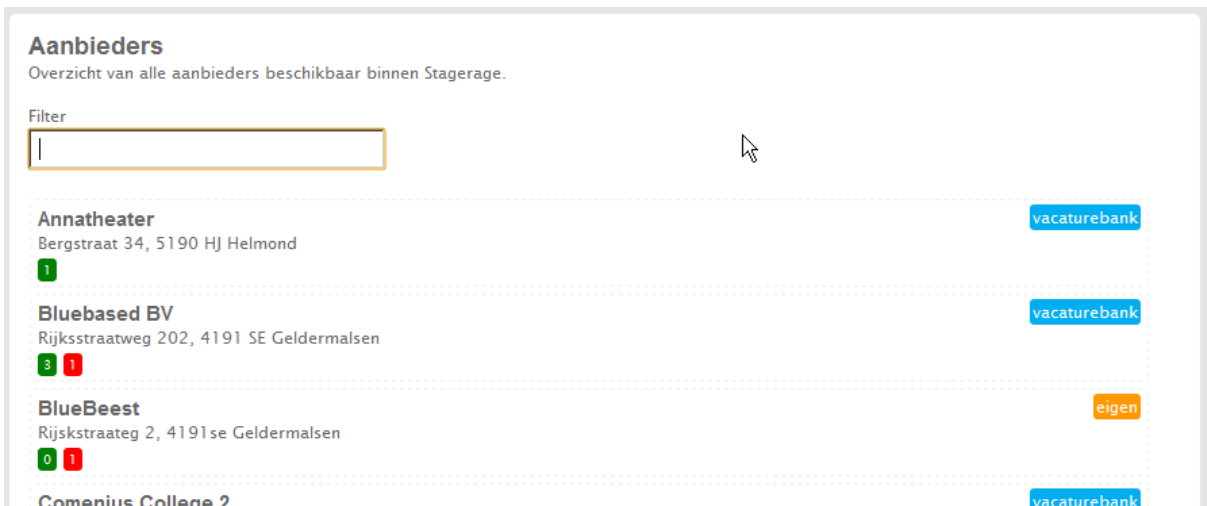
Aanbieders
Overzicht van alle aanbieders beschikbaar binnen Stagerage.

Filter

Annatheater
Bergstraat 34, 5190 HJ Helmond
1
vacaturebank

Bluebased BV
Rijksstraatweg 202, 4191 SE Geldermalsen
3 1
vacaturebank

BlueBeest
Rijkskstraateg 2, 4191se Geldermalsen
0 1
eigen

Comenius College 2
vacaturebank